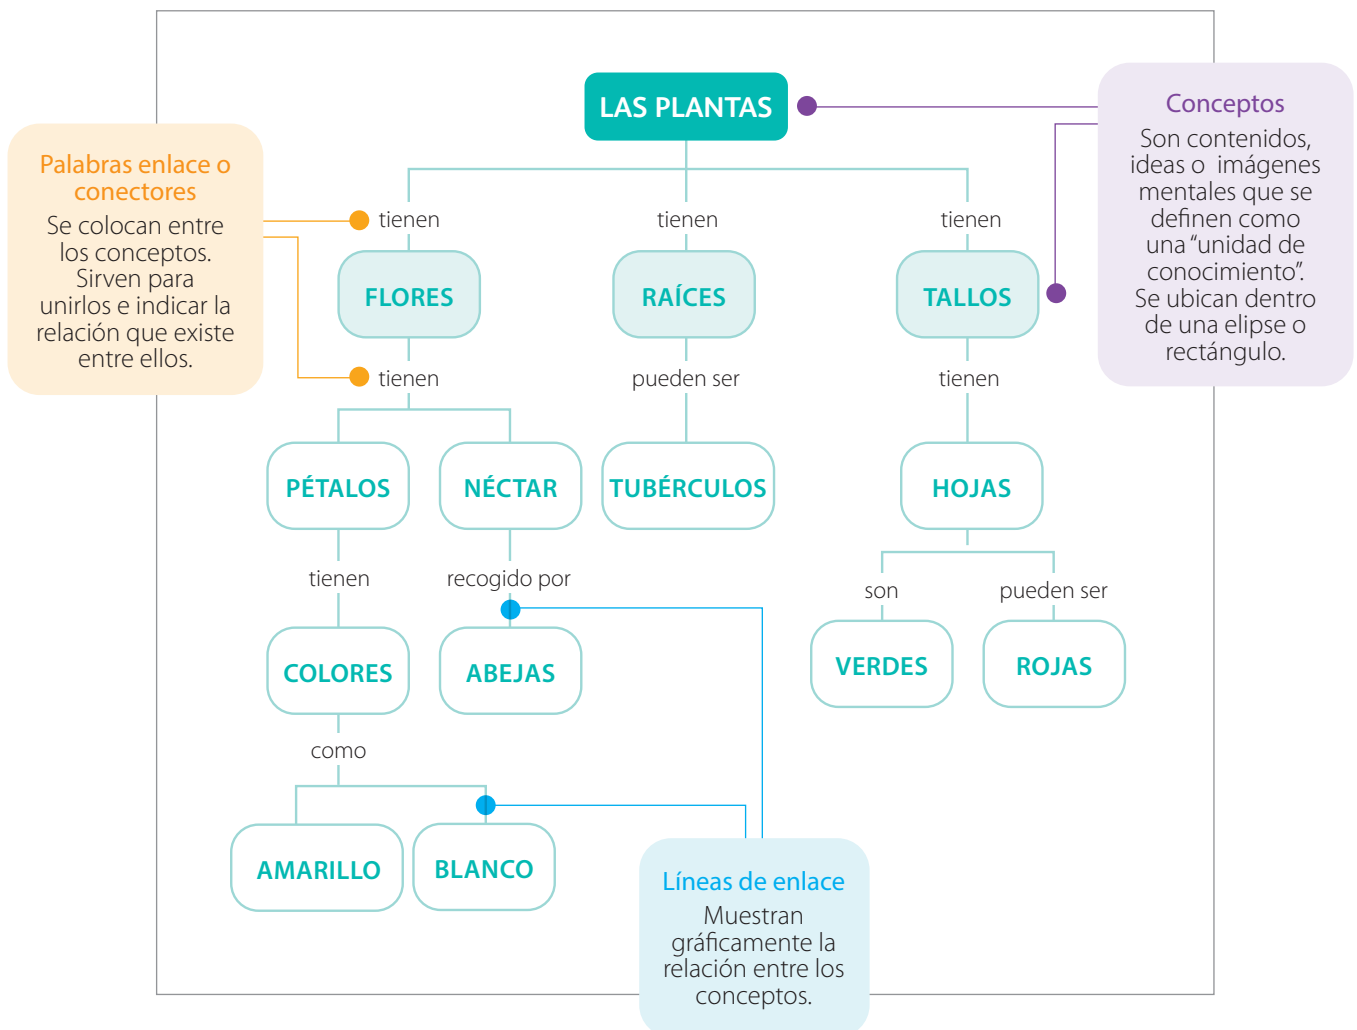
LAS PLANTAS

Palabras enlace o conectores
Se colocan entre los conceptos. Sirven para unirlos e indicar la relación que existe entre ellos.

Conceptos
Son contenidos, ideas o imágenes mentales que se definen como una "unidad de conocimiento". Se ubican dentro de una elipse o rectángulo.

tienen

tienen

tienen

FLORES

RAÍCES

TALLOS

tienen

pueden ser

tienen

PÉTALOS

NÉCTAR

TUBÉRCULOS

HOJAS

tienen

recogido por

son

pueden ser

COLORES

ABEJAS

VERDES

ROJAS

como

AMARILLO

BLANCO

Líneas de enlace
Muestran gráficamente la relación entre los conceptos.